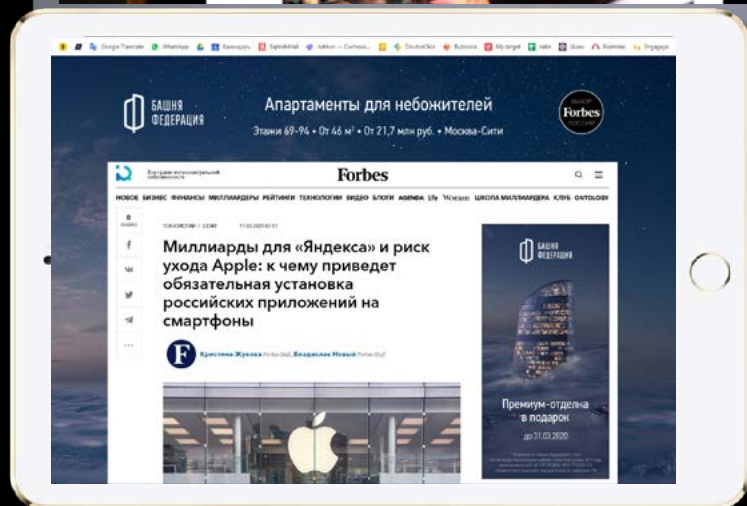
Google Translate WhatsApp Календарь SigbokMail Adblock — Coчетан... DeutschDict Википоля My target Glossary Redmine Engagepy

БАШНЯ ФЕДЕРАЦИЯ

Апартаменты для небожителей

Этажи 69-94 • От 46 м² • От 21,7 млн руб. • Москва-Сити

Forbes

Forbes

НОВОЕ БИЗНЕС ФИНАНСЫ МИЛЛИАРДЕРЫ РЕЙТИНГИ ТЕХНОЛОГИИ ВИДЕО БЛОГИ AGENDA Life Woman ШКОЛА МИЛЛИАРДЕРА КЛУБ ONTOLOGY

ТЕХНОЛОГИИ / СОФТ 11.03.2020 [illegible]

Миллиарды для «Яндекса» и риск ухода Apple: к чему приведет обязательная установка российских приложений на смартфоны

Кристина Жукова Forbes Staff, Владислав Новый Forbes Staff

БАШНЯ ФЕДЕРАЦИЯ

Премиум-отделка в подарок

до 31.03.2020